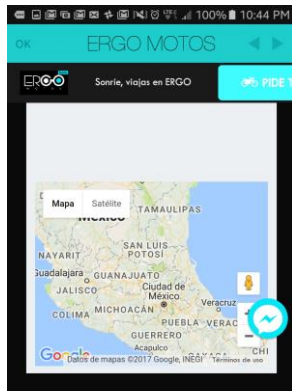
100% 10:44 PM

OK ERGO MOTOS

ERGO

Sonríe, viajas en ERGO

PIDE T

Mapa Satélite

México

TAMAULIPAS

NAYARIT

SAN LUIS POTOSÍ

Guadalajara

GUANAJUATO

JALISCO

Ciudad de México

Veracruz

COLIMA

MICHOACÁN

PUEBLA

VERAC

GUERRERO

Acapulco

OAXACA

CHI

Google

Datos de mapas ©2017 Google, INEGI Términos de uso